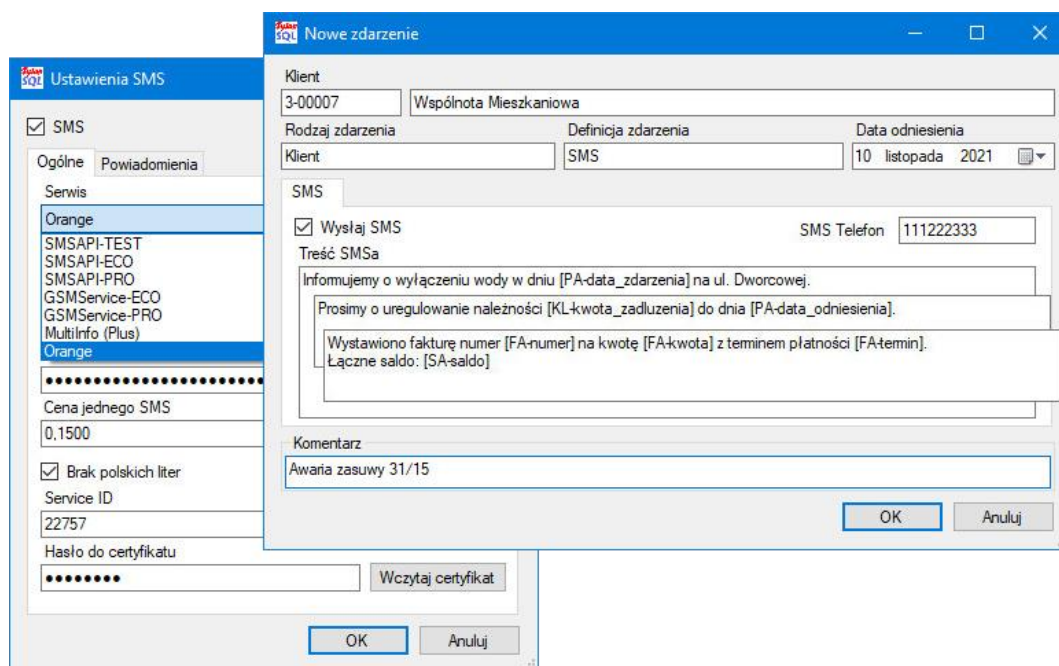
Ustawienia SMS

SMS

Ogólne Powiadomienia

Serwis

Orange

SMSAPI-TEST
SMSAPI-ECO
SMSAPI-PRO
GSMService-ECO
GSMService-PRO
MultiInfo (Plus)
Orange

••••••••••••••••••••••

Cena jednego SMS

0,1500

Brak polskich liter

Service ID

22757

Hasło do certyfikatu

••••••••

Wczytaj certyfikat

OK Anuluj

Nowe zdarzenie

Klient

3-00007 Wspólnota Mieszkaniowa

Rodzaj zdarzenia Definicja zdarzenia Data odniesienia

Klient SMS 10 listopada 2021

SMS

Wysyłaj SMS SMS Telefon 111222333

Treść SMSa

Informujemy o wyłączeniu wody w dniu [PA-data_zdarzenia] na ul. Dworcowej.

Prosimy o uregulowanie należności [KL-kwota_zadluzenia] do dnia [PA-data_odniesienia].

Wystawiono fakturę numer [FA-numer] na kwotę [FA-kwota] z terminem płatności [FA-termin].
Łączne saldo: [SA-saldo]

Komentarz

Awaria zasuwy 31/15

OK Anuluj